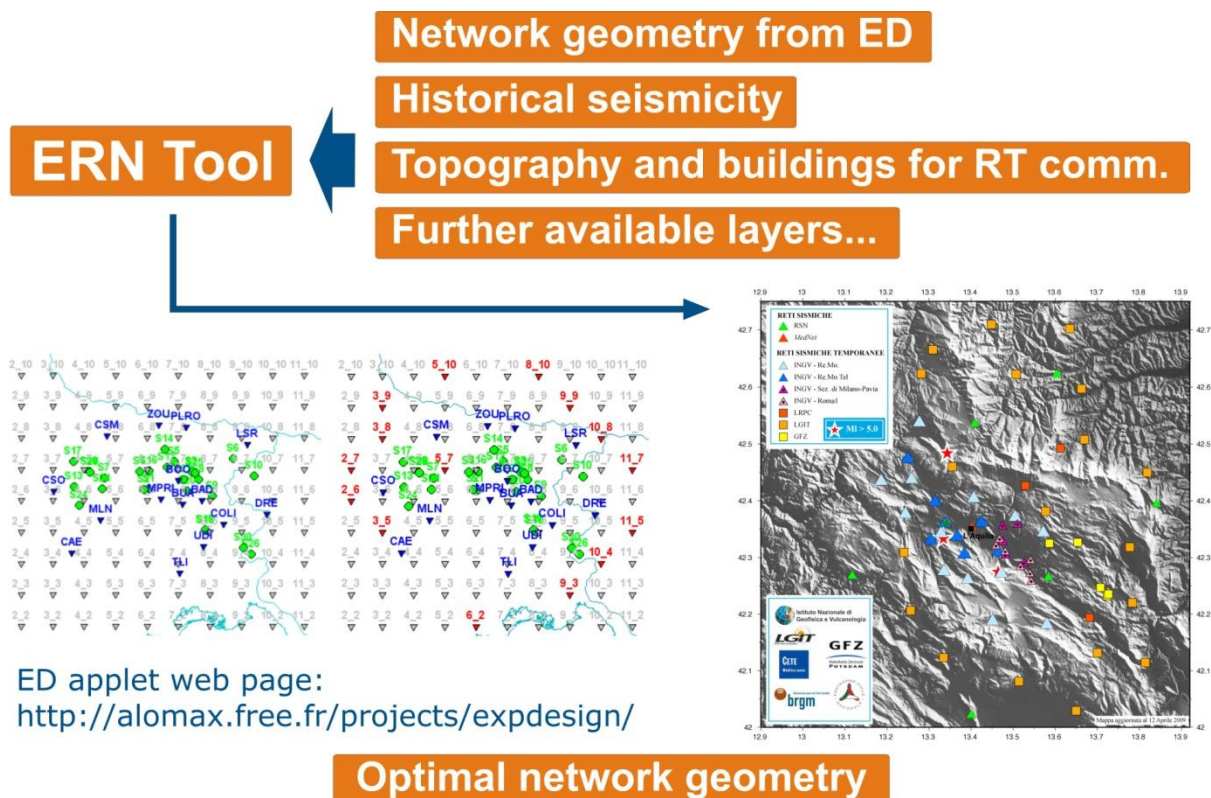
Network geometry from ED

Historical seismicity

Topography and buildings for RT comm.

Further available layers...

ERN Tool

2_10 3_10 4_10 5_10 6_10 7_10 8_10 9_10 10_10 11_10
2_9 3_9 4_9 5_9 6_9 7_9 8_9 9_9 10_9 11_9
2_8 3_8 4_8 CSM ZOU PLRO LSR 10_8 11_8
2_7 3_7 S17 S14 S6 S10 11_7
2_6 CSO S13 MPRI BOO BUF BAD 11_6
2_5 S4 MLN COLI DRE 11_5
2_4 CAE UDI 10_4 11_4
2_3 TLI 11_3
2_2 3_2 4_2 5_2 6_2 7_2 11_2

2_10 3_10 4_10 5_10 6_10 7_10 8_10 9_10 10_10 11_10
2_9 3_9 9_9 11_9
2_8 3_8 CSM ZOU PLRO LSR 10_8 11_8
2_7 5_7 S17 S14 S10 11_7
2_6 CSO MPRI BOO BUF BAD 11_6
2_5 3_5 MLN COLI DRE 11_5
2_4 CAE UDI 10_4 11_4
2_3 TLI 9_3 11_3
2_2 6_2 11_2

12.9 13 13.1 13.2 13.3 13.4 13.5 13.6 13.7 13.8 13.9
42.7 42.6 42.5 42.4 42.3 42.2 42.1 42

RETI SISMICHE
RSN
MedNet
RETI SISMICHE TEMPORANEE
INGV - Rz.Me.
INGV - Rz.Mn.Tel
INGV - Sez. di Milano-Pavia
INGV - Roma1
LRPC
LGIT
GFZ
Ml > 5.0

L'Aquila

Istituto Nazionale di Geofisica e Vulcanologia
LGIT
GFZ
CETE
brgm

Mappa aggiornata al 12 Aprile 2009

ED applet web page:
http://alomax.free.fr/projects/expdesign/

Optimal network geometry